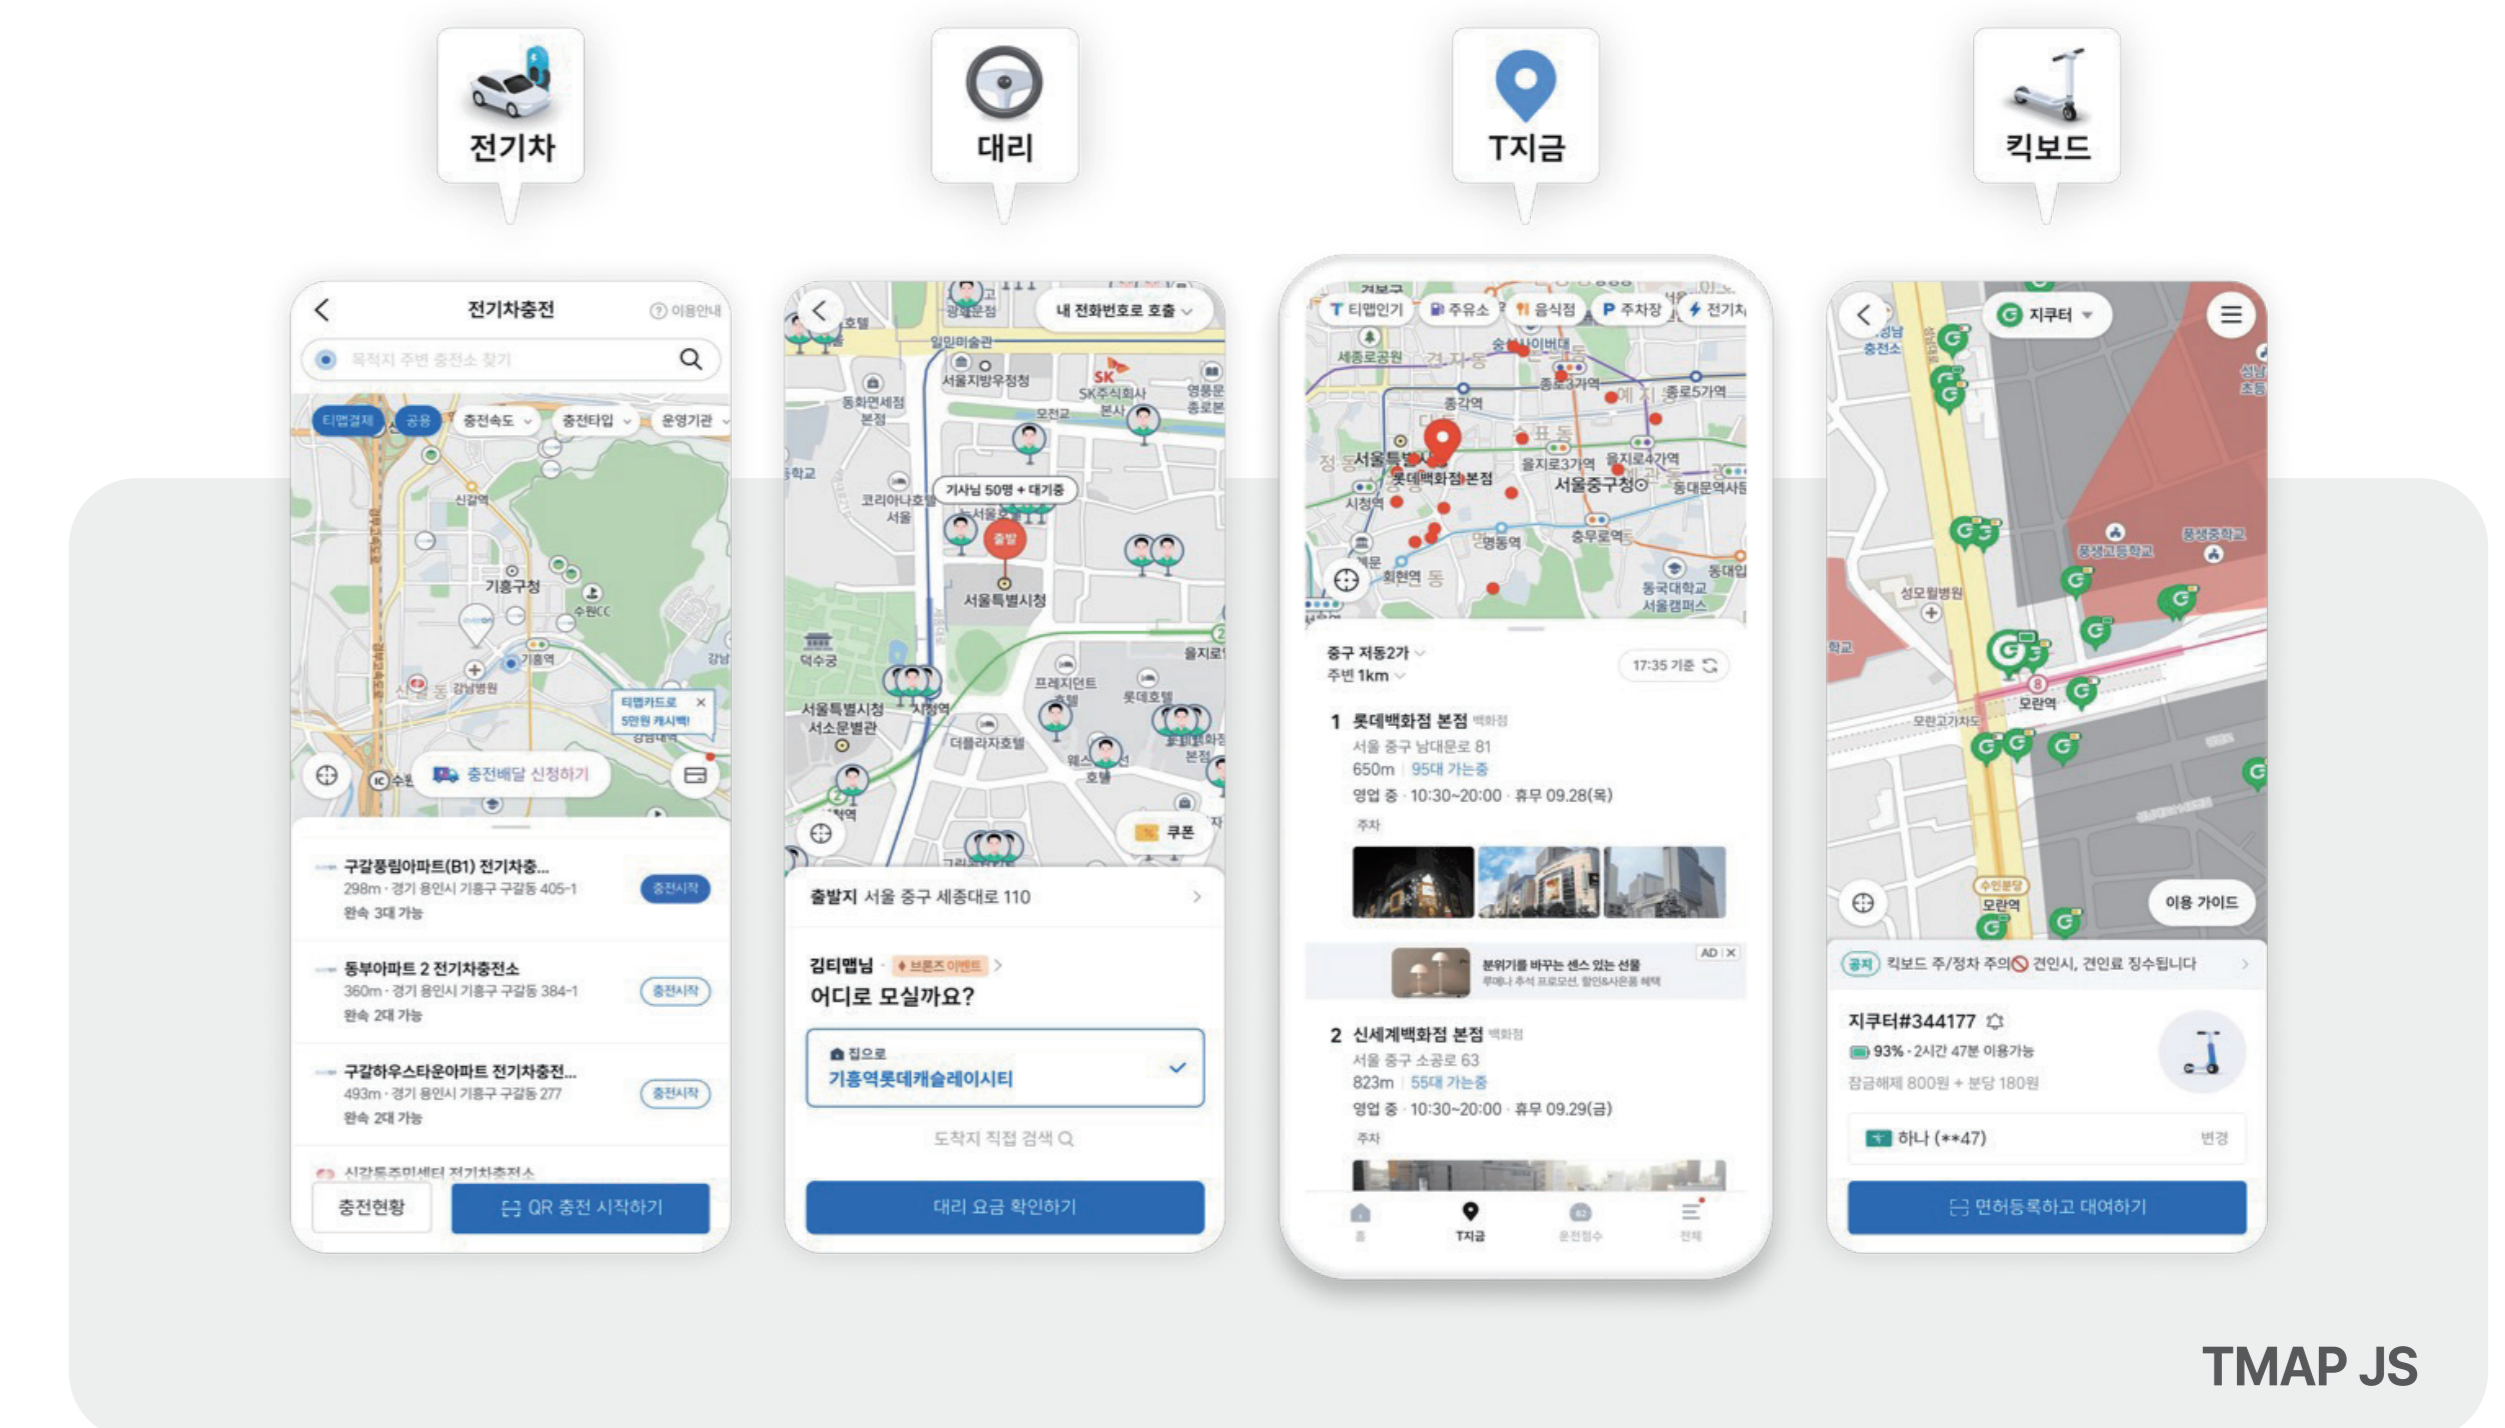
전기차

대리

T지금

킥보드

전기차충전
이용안내
목적지 주변 충전소 찾기
티맵결제 공용 충전속도 충전타입 운영기관
신갈역
기흥구청
수원CC
기흥역
강남병원
티맵카드로 5만원 캐시백!
충전배달 신청하기
구갈풍림아파트(B1) 전기차충...
298m · 경기 용인시 기흥구 구갈동 405-1
완속 3대 가능
충전시작
동부아파트 2 전기차충전소
360m · 경기 용인시 기흥구 구갈동 384-1
완속 2대 가능
충전시작
구갈하우스타운아파트 전기차충전...
493m · 경기 용인시 기흥구 구갈동 277
완속 2대 가능
충전시작
신갈동주민센터 전기차충전소
충전현황
QR 충전 시작하기

내 전화번호로 호출
일민미술관
서울지방우정청
SK주식회사 본사
동화면세점 본점
코리아나호텔 서울
기사님 50명 + 대기중
출발
서울특별시청
덕수궁
서울특별시청 서소문별관
시청역
프레지던트 호텔
롯데호텔
더플라자호텔
을지로
쿠폰
출발지 서울 중구 세종대로 110
김티맵님 · 브론즈 이벤트
어디로 모실까요?
집으로
기흥역롯데캐슬레이시티
도착지 직접 검색
대리 요금 확인하기

티맵인기 주유소 음식점 주차장 전기차
세종로공원
종각역
종로3가역
종로5가역
서울특별시청
롯데백화점 본점
을지로3가역
을지로4가역
서울중구청
동대문역사
시청역
명동역
충무로역
회현역
동국대학교 서울캠퍼스
중구 저동2가
주변 1km
17:35 기준
1 롯데백화점 본점 백화점
서울 중구 남대문로 81
650m | 95대 가능
영업 중 · 10:30~20:00 · 휴무 09.28(목)
주차
분위기를 바꾸는 센스 있는 선물
AD
2 신세계백화점 본점 백화점
서울 중구 소공로 63
823m | 55대 가능
영업 중 · 10:30~20:00 · 휴무 09.29(금)
주차
T지금

지쿠터
성모월병원
풍생고등학교
풍생중학교
모란역
이용 가이드
공지 킥보드 주/정차 주의 견인시, 견인료 징수됩니다
지쿠터#344177
93% · 2시간 47분 이용가능
잠금해제 800원 + 분당 180원
하나 (**47)
변경
면허등록하고 대여하기

TMAP JS